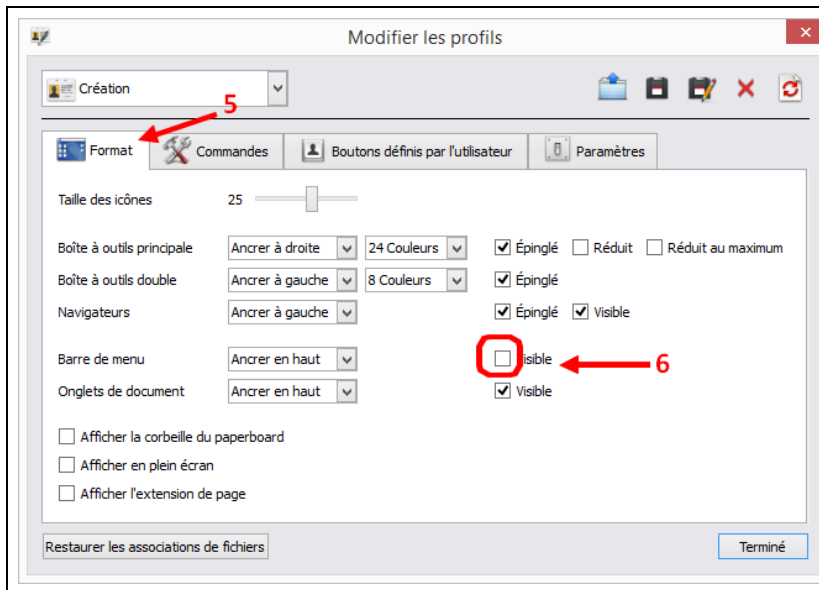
Modifier les profils

Création

5

Format | Commandes | Boutons définis par l'utilisateur | Paramètres

Taille des icônes 25

Boîte à outils principale | Ancrer à droite | 24 Couleurs | Épinglé | Réduit | Réduit au maximum

Boîte à outils double | Ancrer à gauche | 8 Couleurs | Épinglé

Navigateurs | Ancrer à gauche | Épinglé | Visible

Barre de menu | Ancrer en haut | Visible

6

Onglets de document | Ancrer en haut | Visible

Afficher la corbeille du paperboard

Afficher en plein écran

Afficher l'extension de page

Restaurer les associations de fichiers

Terminé